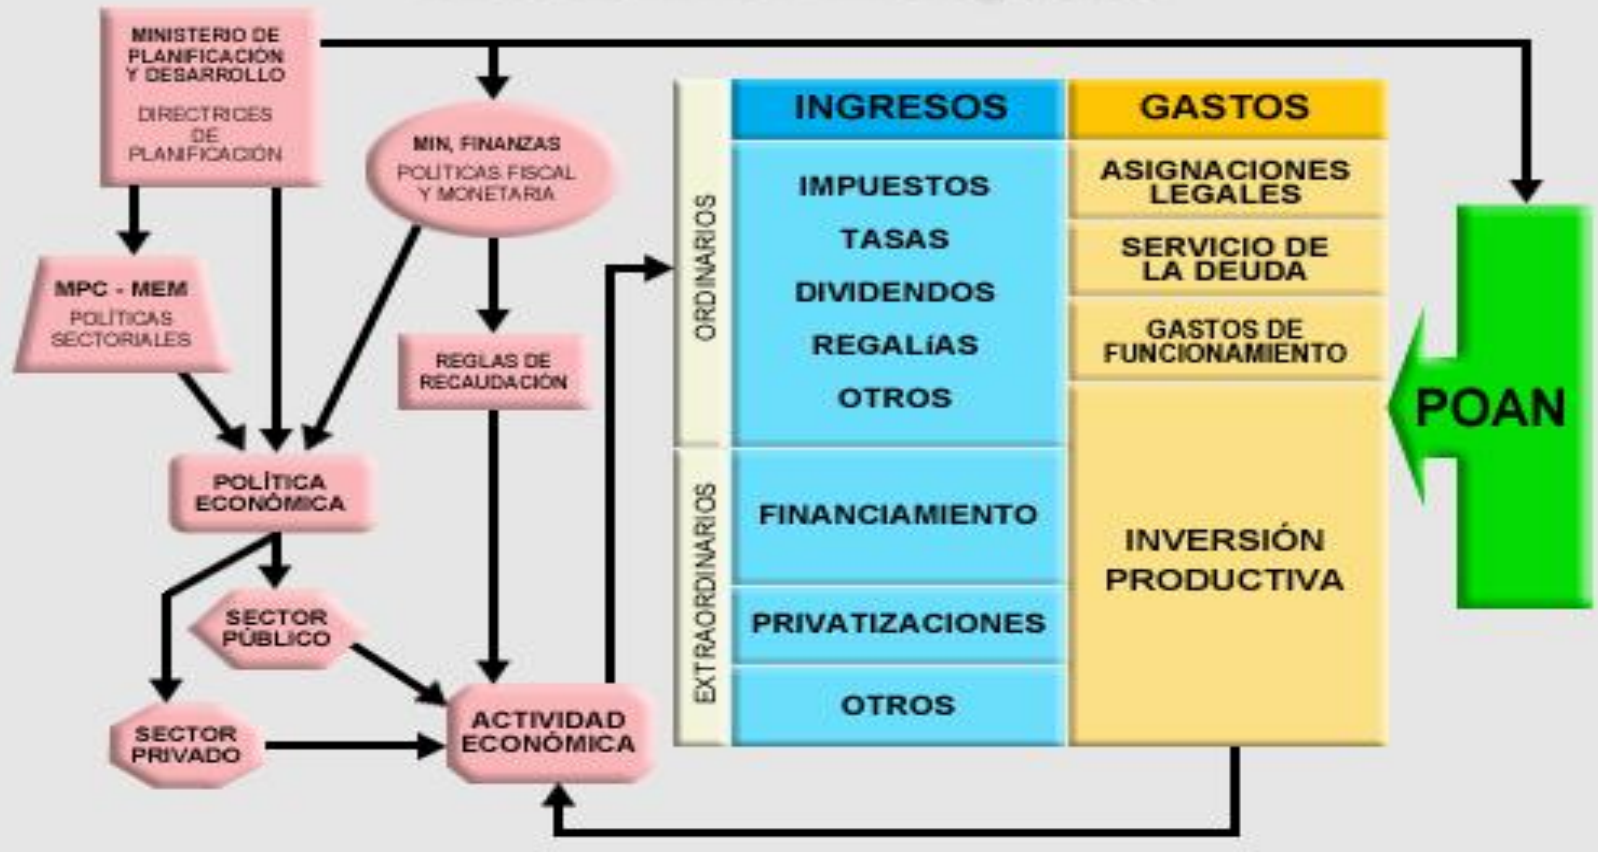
MINISTERIO DE PLANIFICACIÓN Y DESARROLLO

DIRECTRICES DE PLANIFICACIÓN

MIN. FINANZAS
POLÍTICAS FISCAL Y MONETARIA

MPC - MEM
POLÍTICAS SECTORIALES

REGLAS DE RECAUDACIÓN

POLÍTICA ECONÓMICA

SECTOR PÚBLICO

SECTOR PRIVADO

ACTIVIDAD ECONÓMICA

ORDINARIOS

EXTRAORDINARIOS

| INGRESOS | GASTOS |
|---|---|
| IMPUESTOS TASAS DIVIDENDOS REGALÍAS OTROS | ASIGNACIONES LEGALES / SERVICIO DE LA DEUDA / GASTOS DE FUNCIONAMIENTO |
| FINANCIAMIENTO / PRIVATIZACIONES / OTROS | INVERSIÓN PRODUCTIVA |

POAN